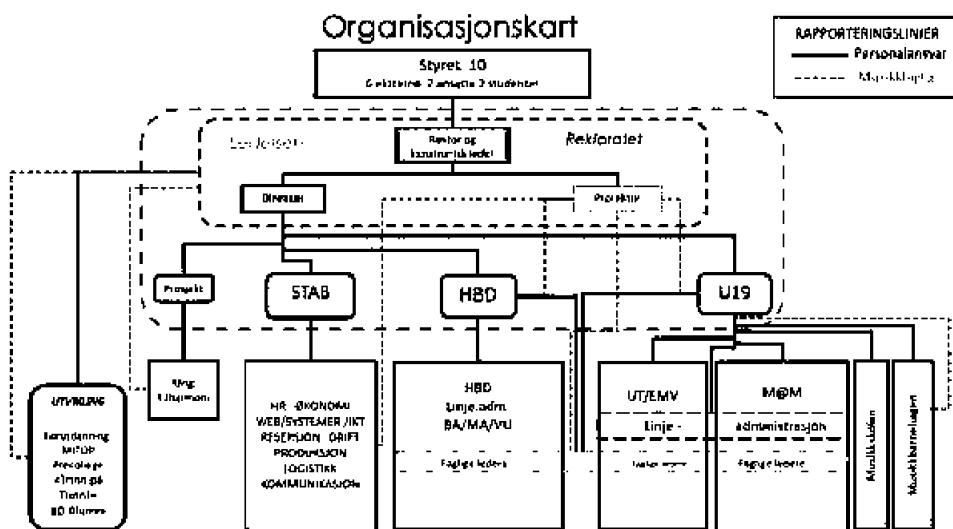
Organisasjonskart

RAPPORTERINGSLINJER
Personalansvar
Mandat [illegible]

Styret 10
6 eksterne 2 ansatte 2 studenter

Ledelsen

Rektor og kunstnerisk leder

Rektoratet

Direktør

Prorektor

Prosjekt

STAB

HBD

U19

Ung Filharmoni

HR ØKONOMI WEB/SYSTEMER /IKT RESEPSJON DRIFT PRODUKSJON LOGISTIKK KOMMUNIKASJON

HBD
Linje adm.
BA/MA/VU
Faglige ledere

UT/EMV
Linje -
Faglige ledere

M@M
administrasjon
Faglige ledere

Musikkskolen

Musikkbarnehagen

UTVIKLING
Etterutdanning
MITOP
Pre-college
4 timer på Tiotal=
80 Alumni